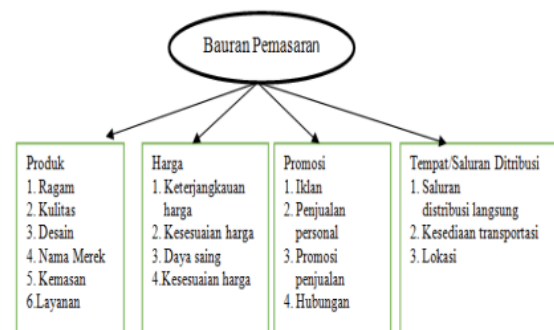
Bauran Pemasaran

Produk
1. Ragam
2. Kulitas
3. Desain
4. Nama Merek
5. Kemasan
6.Layanan

Harga
1. Keterjangkauan harga
2. Kesesuaian harga
3. Daya saing
4.Kesesuaian harga

Promosi
1. Iklan
2. Penjualan personal
3. Promosi penjualan
4. Hubungan

Tempat/Saluran Ditribusi
1. Saluran distribusi langsung
2. Kesediaan transportasi
3. Lokasi